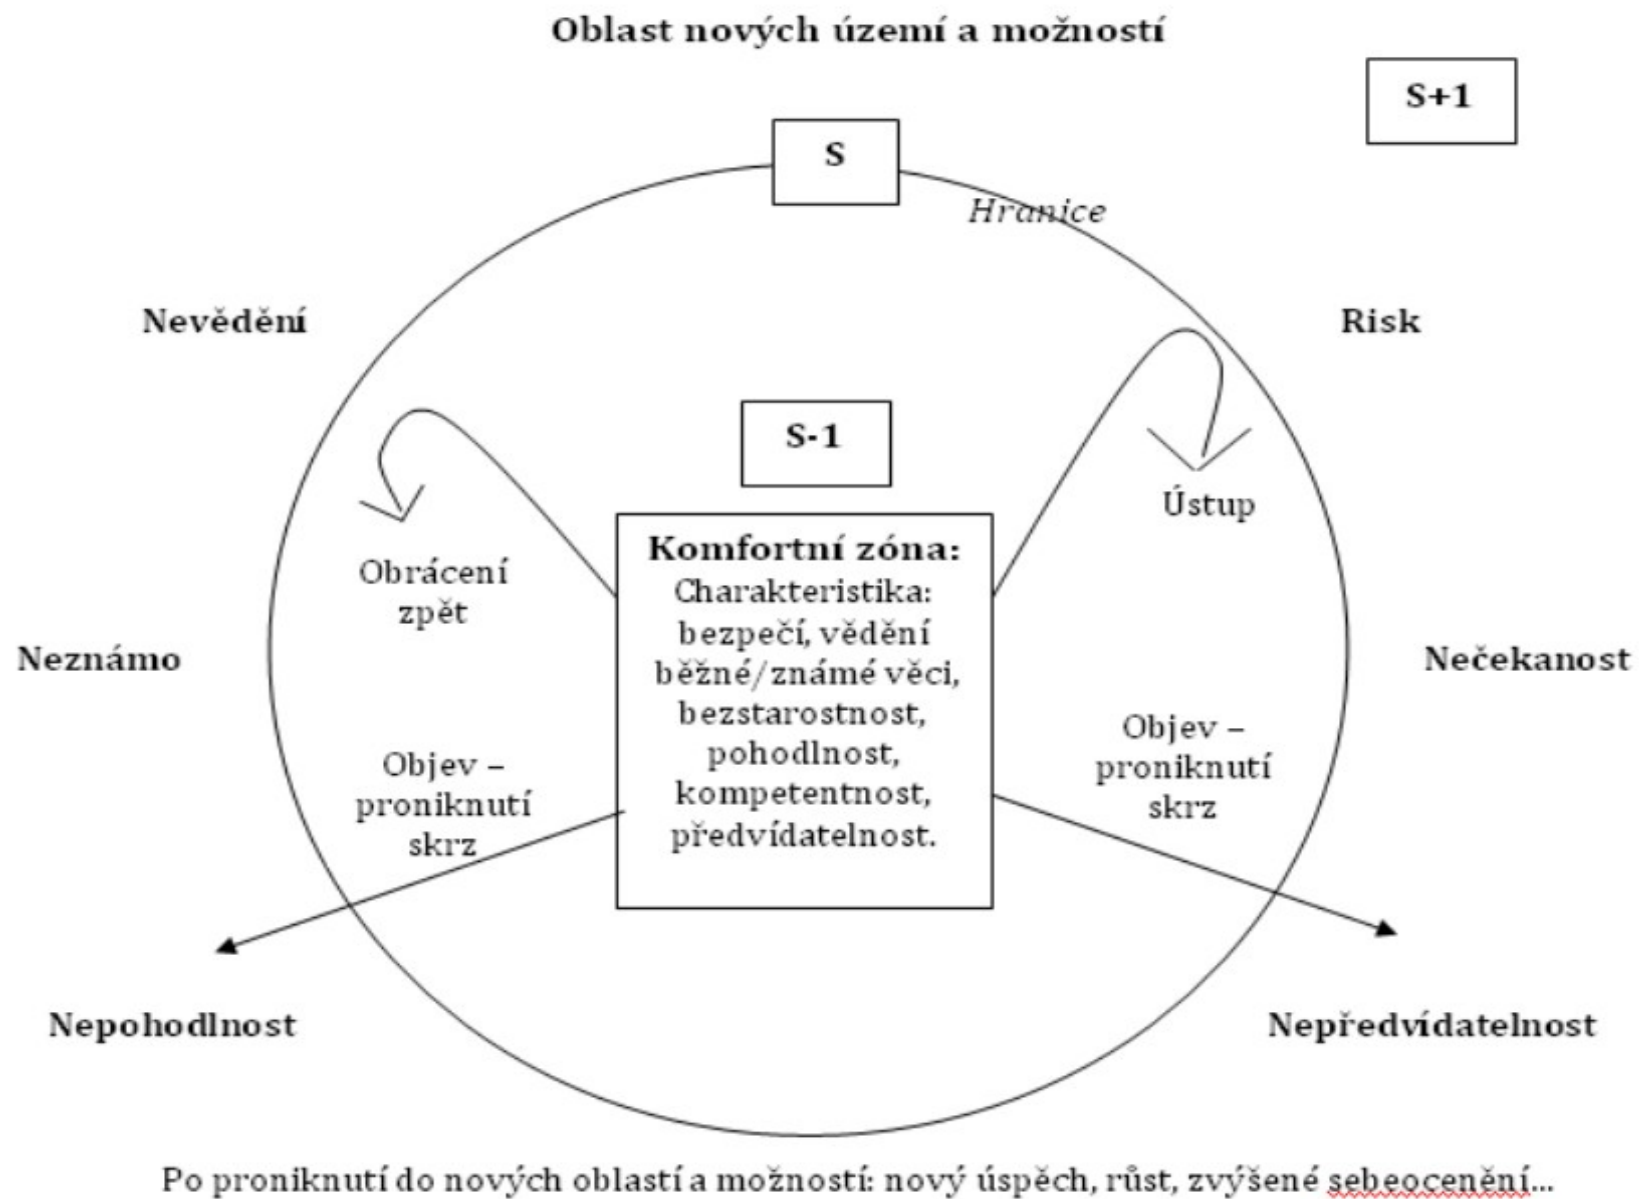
Oblast nových území a možností

S+1

S

Hranice

Nevědění

Risk

S-1

Ústup

Komfortní zóna:
Charakteristika: bezpečí, vědění běžné/známé věci, bezstarostnost, pohodlnost, kompetentnost, předvídatelnost.

Obrácení zpět

Neznámo

Nečekanost

Objev – proniknutí skrz

Objev – proniknutí skrz

Nepohodlnost

Nepředvídatelnost

Po proniknutí do nových oblastí a možností: nový úspěch, růst, zvýšené sebeocenění...